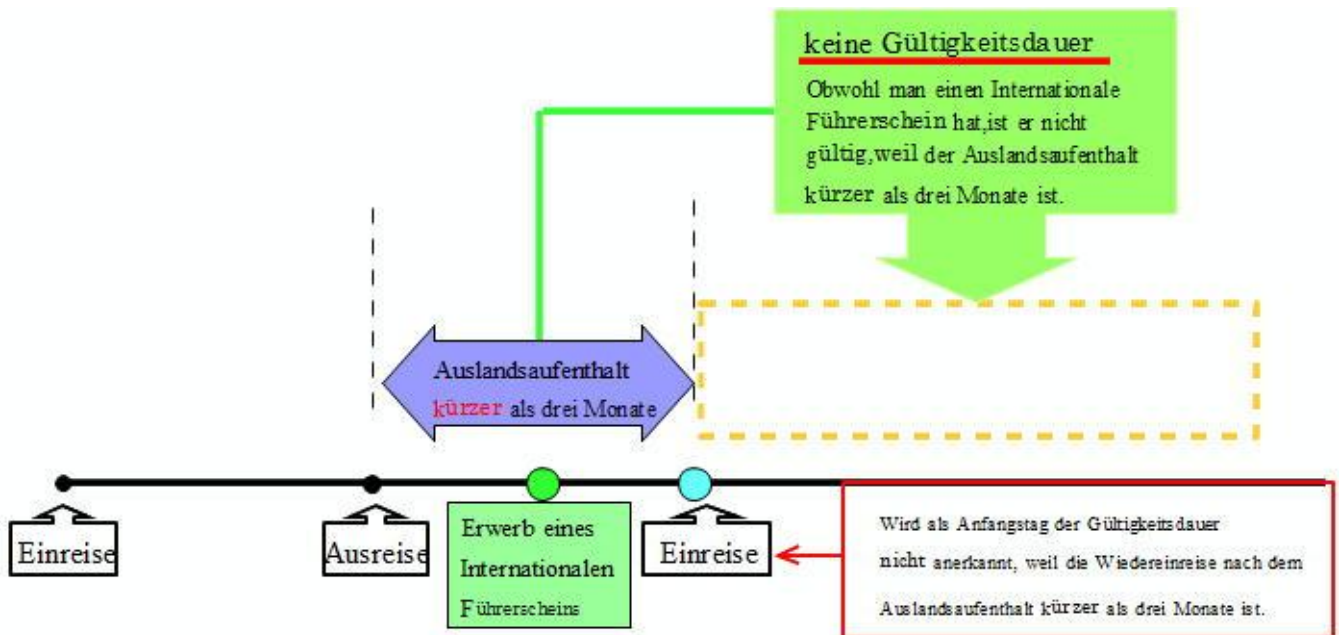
keine Gültigkeitsdauer

Obwohl man einen Internationale Führerschein hat,ist er nicht gültig,weil der Auslandsaufenthalt kürzer als drei Monate ist.

Auslandsaufenthalt kürzer als drei Monate

Einreise

Ausreise

Erwerb eines Internationalen Führerscheins

Einreise

Wird als Anfangstag der Gültigkeitsdauer nicht anerkannt, weil die Wiedereinreise nach dem Auslandsaufenthalt kürzer als drei Monate ist.